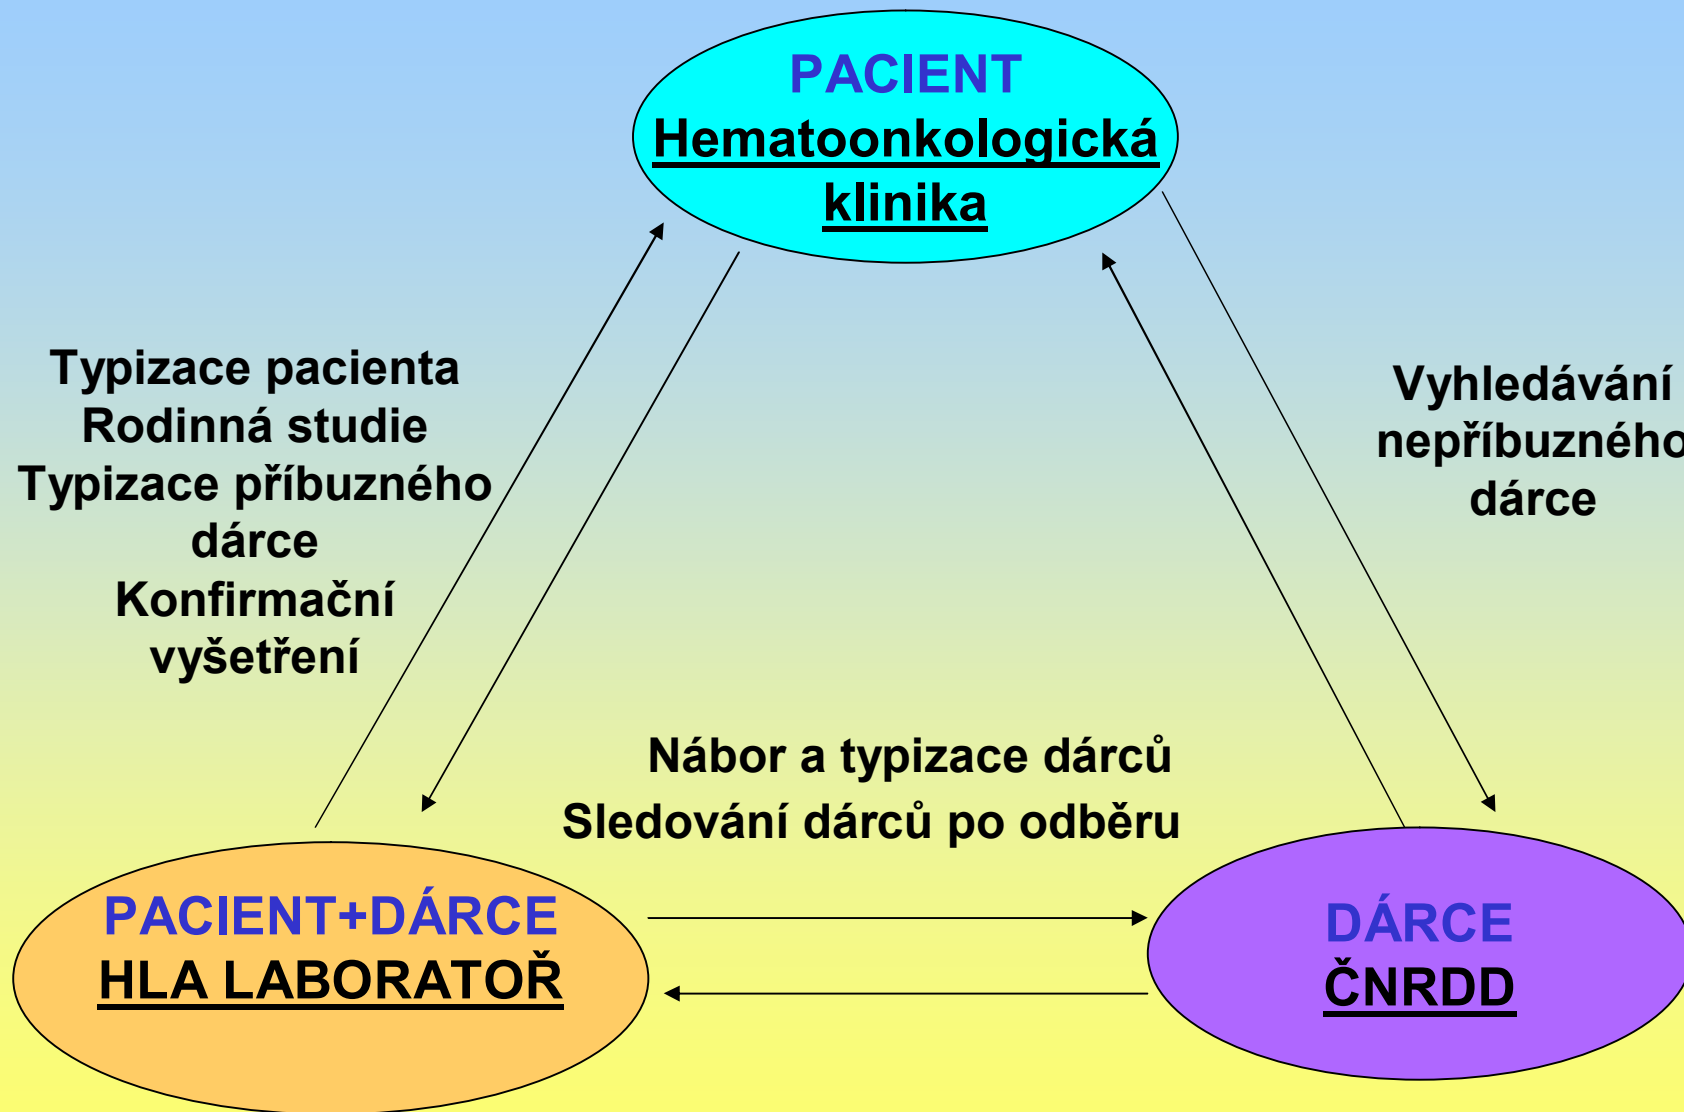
PACIENT
Hematoonkologická klinika

Typizace pacienta
Rodinná studie
Typizace příbuzného dárce
Konfirmační vyšetření

Vyhledávání nepříbuzného dárce

Nábor a typizace dárců
Sledování dárců po odběru

PACIENT+DÁRCE
HLA LABORATOŘ

DÁRCE
ČNRDD